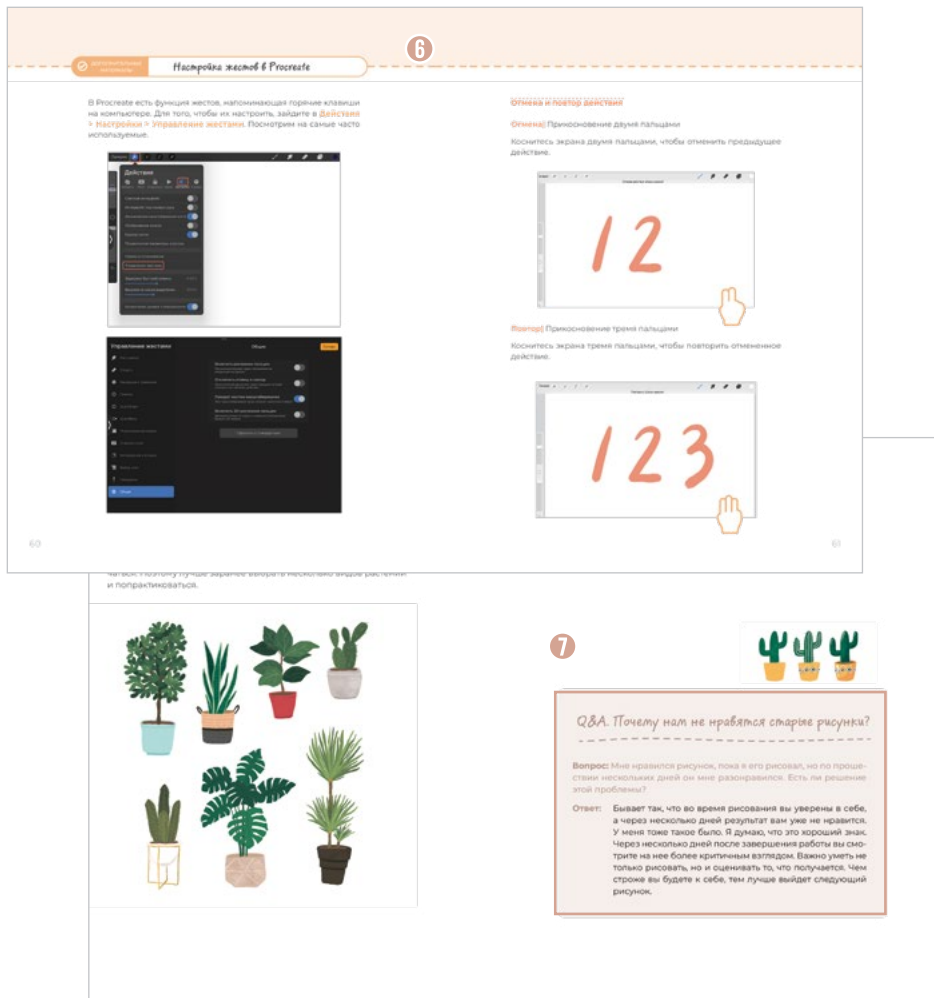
6

ДОПОЛНИТЕЛЬНЫЕ МАТЕРИАЛЫ

Настройка жестов в Procreate

В Procreate есть функция жестов, напоминающая горячие клавиши на компьютере. Для того, чтобы их настроить, зайдите в Действия > Настройки > Управление жестами. Посмотрим на самые часто используемые.

Действия

Управление жестами

Общие

Отмена и повтор действия

Отмена| Прикосновение двумя пальцами

Коснитесь экрана двумя пальцами, чтобы отменить предыдущее действие.

12

Повтор| Прикосновение тремя пальцами

Коснитесь экрана тремя пальцами, чтобы повторить отмененное действие.

123

60

61

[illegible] Поэтому лучше заранее выбрать несколько видов растений и попрактиковаться.

7

Q&A. Почему нам не нравятся старые рисунки?

Вопрос: Мне нравился рисунок, пока я его рисовал, но по прошествии нескольких дней он мне разонравился. Есть ли решение этой проблемы?

Ответ: Бывает так, что во время рисования вы уверены в себе, а через несколько дней результат вам уже не нравится. У меня тоже такое было. Я думаю, что это хороший знак. Через несколько дней после завершения работы вы смотрите на нее более критичным взглядом. Важно уметь не только рисовать, но и оценивать то, что получается. Чем строже вы будете к себе, тем лучше выйдет следующий рисунок.